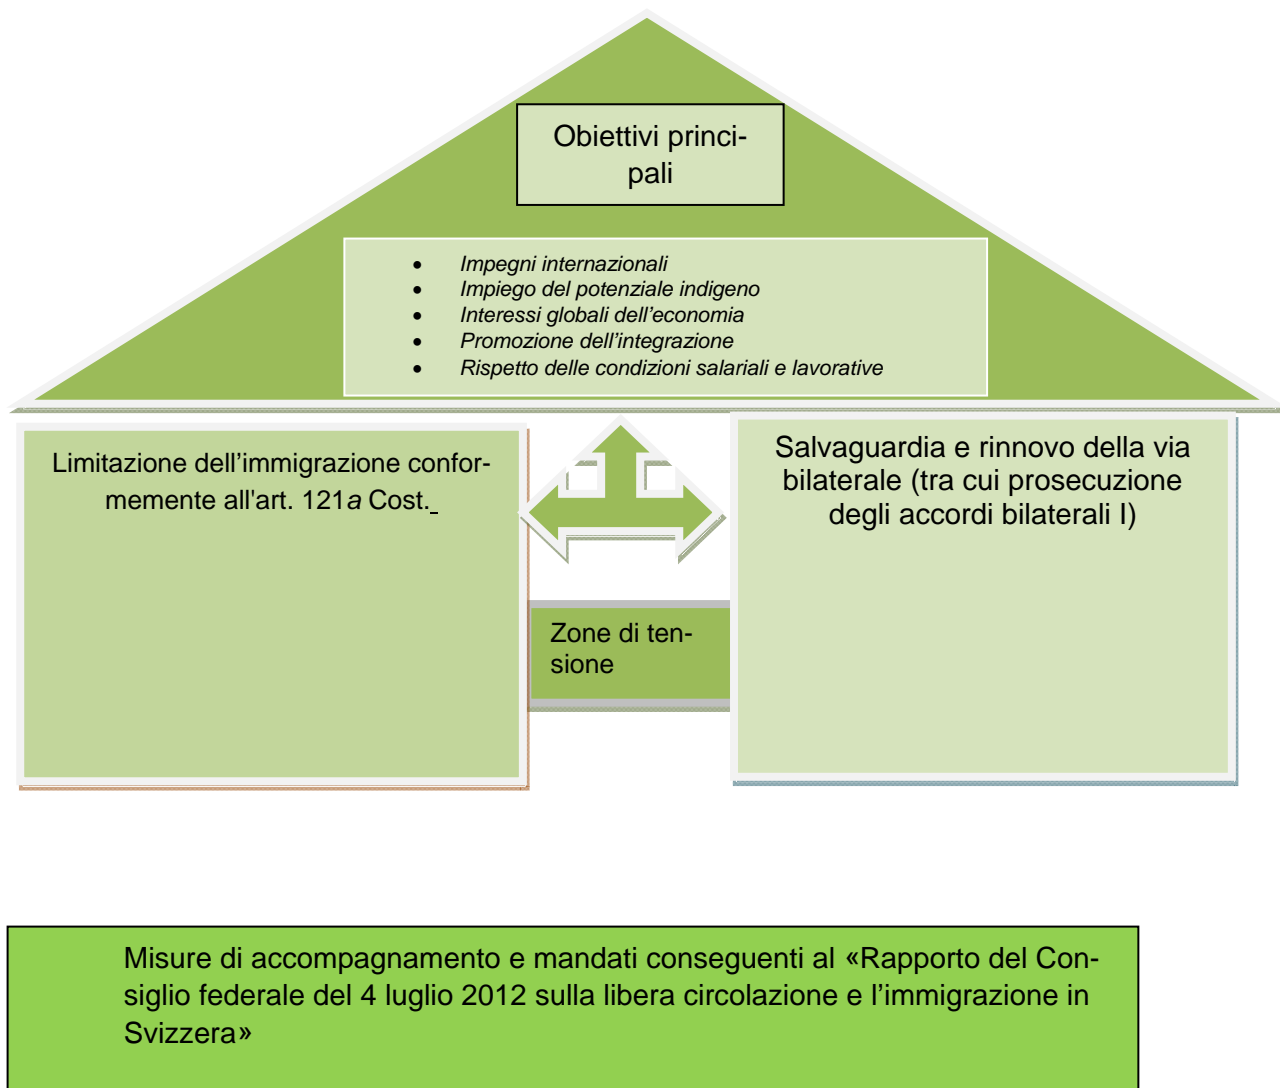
Obiettivi principali

- Impegni internazionali
- Impiego del potenziale indigeno
- Interessi globali dell'economia
- Promozione dell'integrazione
- Rispetto delle condizioni salariali e lavorative

Limitazione dell'immigrazione conformemente all'art. 121*a* Cost.

Zone di tensione

Salvaguardia e rinnovo della via bilaterale (tra cui prosecuzione degli accordi bilaterali I)

Misure di accompagnamento e mandati conseguenti al «Rapporto del Consiglio federale del 4 luglio 2012 sulla libera circolazione e l'immigrazione in Svizzera»